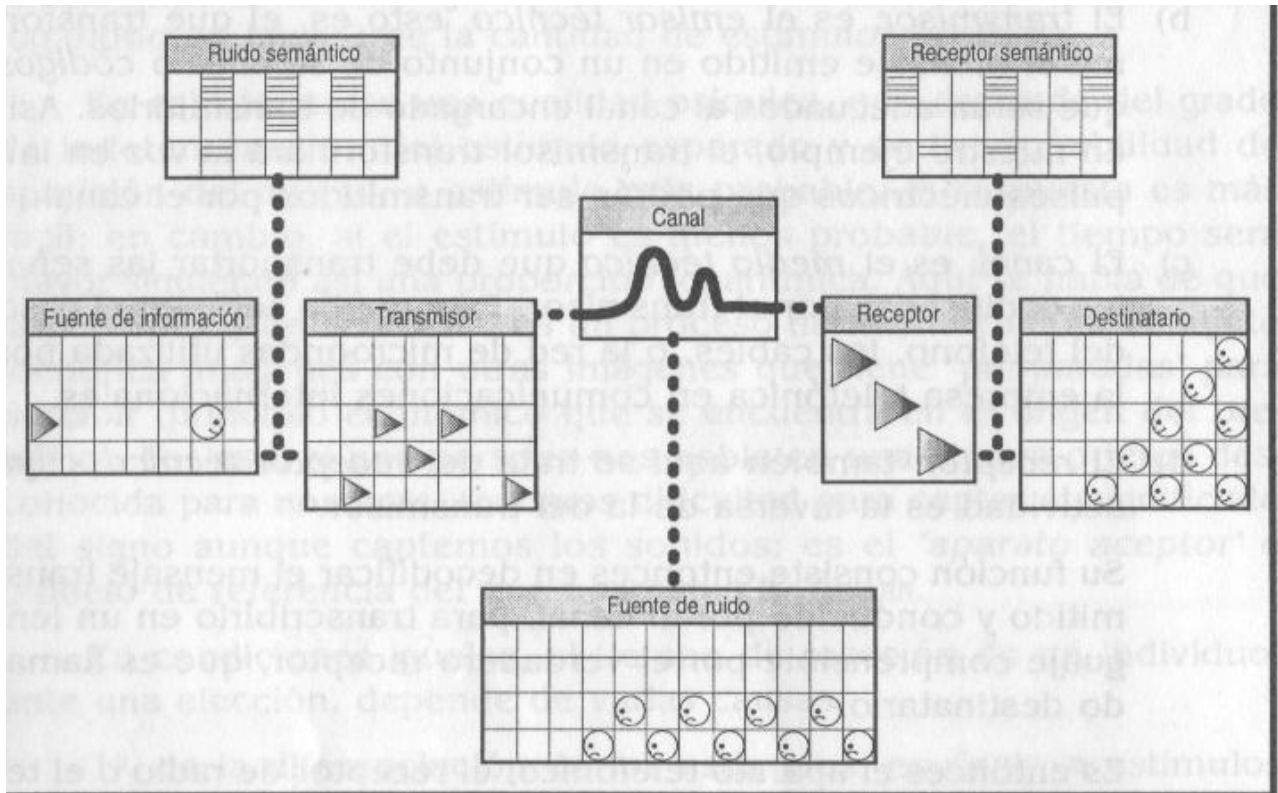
Ruido semántico

Receptor semántico

Canal

Fuente de información

Transmisor

Receptor

Destinatario

Fuente de ruido

b) El transmisor es el emisor técnico, esto es, el que transfor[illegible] que emitido en un conjunto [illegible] código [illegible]

c) El canal es el medio técnico que debe transmitir las señ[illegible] del teléfono, los cables, o la red de microondas utilizada po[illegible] la empresa telefónica en comunicaciones internacionales es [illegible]

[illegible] actividad es la inversa de la del transmisor. Su función consiste entonces en decodificar el mensaje trans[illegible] mitido y convertirlo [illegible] para transcribirlo en un len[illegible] guaje comprensible por el verdadero receptor, que es llama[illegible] do destinatario.

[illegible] entonces el aparato telefónico receptor, el de radio y el te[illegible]